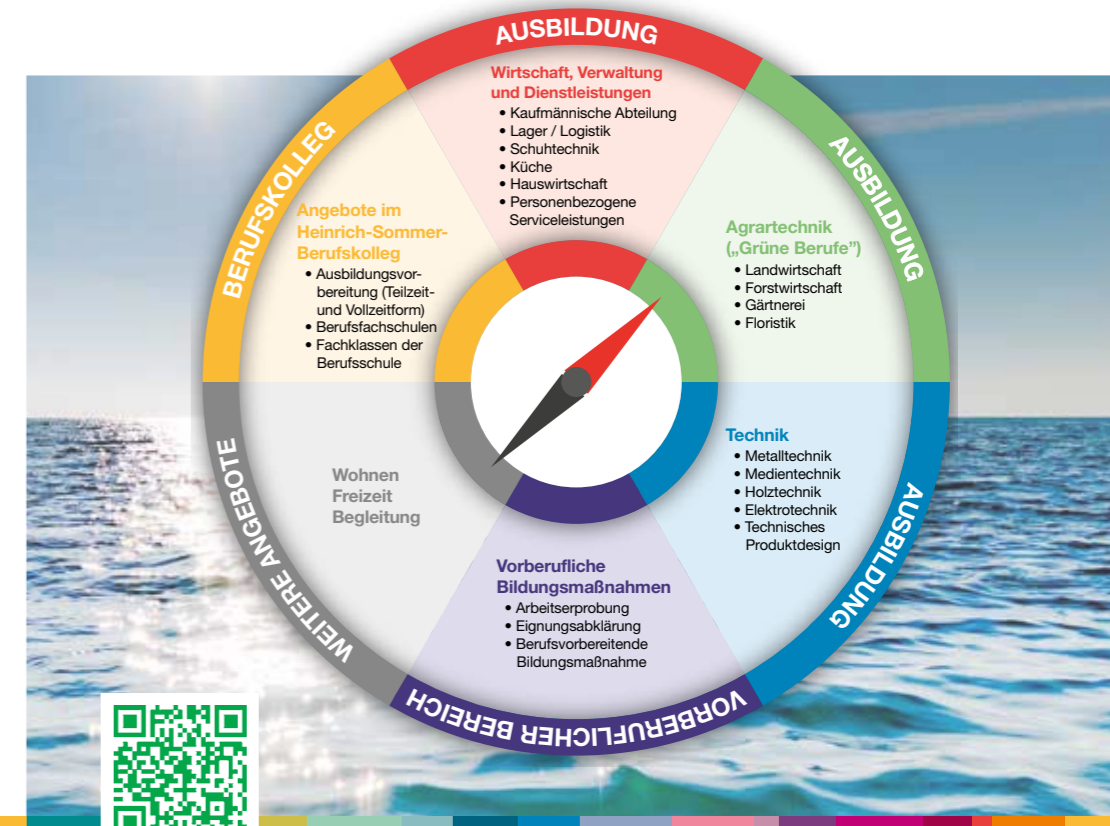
AUSBILDUNG

Wirtschaft, Verwaltung und Dienstleistungen
• Kaufmännische Abteilung
• Lager / Logistik
• Schuhtechnik
• Küche
• Hauswirtschaft
• Personenbezogene Serviceleistungen

AUSBILDUNG

Agrartechnik („Grüne Berufe")
• Landwirtschaft
• Forstwirtschaft
• Gärtnerei
• Floristik

BERUFSKOLLEG

Angebote im Heinrich-Sommer-Berufskolleg
• Ausbildungsvorbereitung (Teilzeit- und Vollzeitform)
• Berufsfachschulen
• Fachklassen der Berufsschule

Technik
• Metalltechnik
• Medientechnik
• Holztechnik
• Elektrotechnik
• Technisches Produktdesign

AUSBILDUNG

WEITERE ANGEBOTE

Wohnen
Freizeit
Begleitung

Vorberufliche Bildungsmaßnahmen
• Arbeitserprobung
• Eignungsabklärung
• Berufsvorbereitende Bildungsmaßnahme

VORBERUFLICHER BEREICH